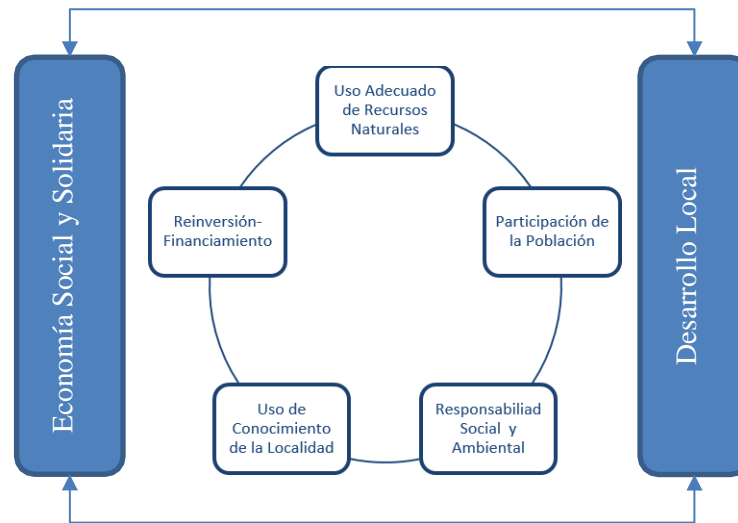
Economía Social y Solidaria

Uso Adecuado de Recursos Naturales

Participación de la Población

Responsabiliad Social y Ambiental

Uso de Conocimiento de la Localidad

Reinversión-Financiamiento

Desarrollo Local